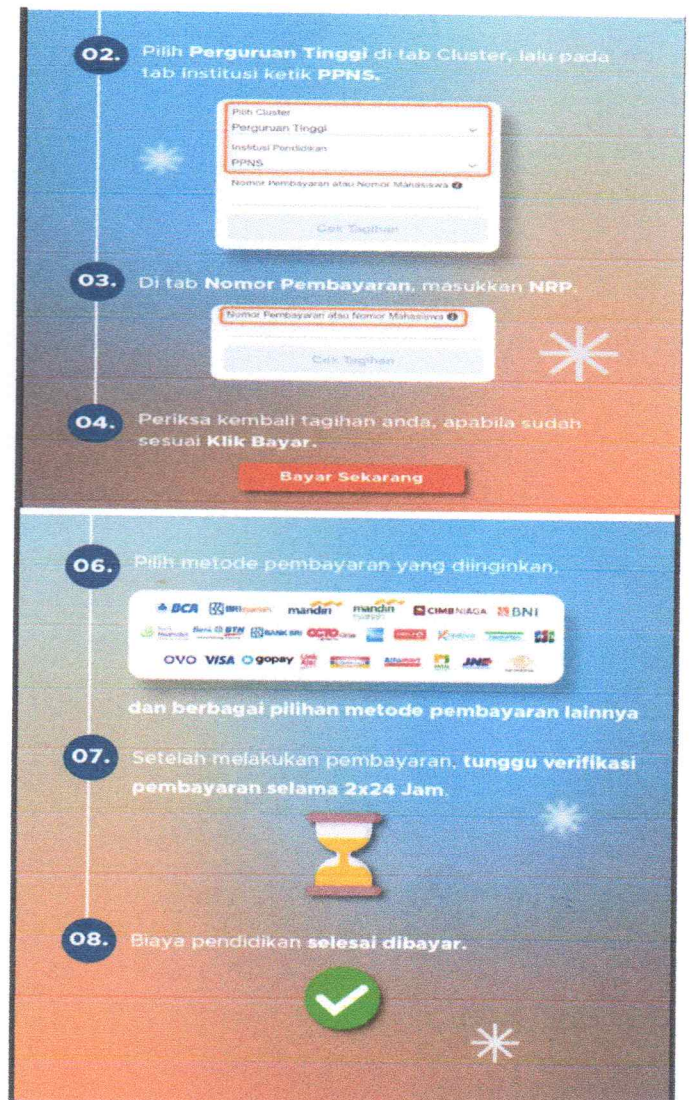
02. Pilih **Perguruan Tinggi** di tab Cluster, lalu pada tab Institusi ketik **PPNS.**

Pilih Cluster
Perguruan Tinggi
Institusi Pendidikan
PPNS
Nomor Pembayaran atau Nomor Mahasiswa
Cek Tagihan

03. Di tab **Nomor Pembayaran**, masukkan **NRP**.

Nomor Pembayaran atau Nomor Mahasiswa
Cek Tagihan

04. Periksa kembali tagihan anda, apabila sudah sesuai **Klik Bayar.**

Bayar Sekarang

06. Pilih metode pembayaran yang diinginkan.

BCA BRI mandiri mandiri syariah CIMB NIAGA BNI BTN BANK BRI OCTO OVO VISA gopay LinkAja Alfamart JNE

**dan berbagai pilihan metode pembayaran lainnya**

07. Setelah melakukan pembayaran, **tunggu verifikasi pembayaran selama 2x24 Jam.**

08. Biaya pendidikan **selesai dibayar.**